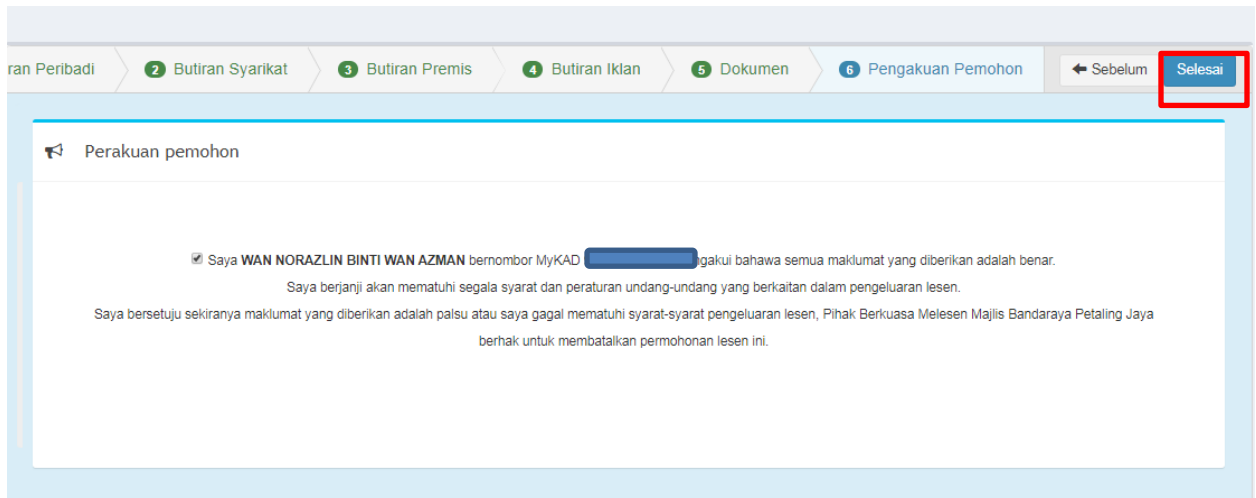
ran Peribadi 2 Butiran Syarikat 3 Butiran Premis 4 Butiran Iklan 5 Dokumen 6 Pengakuan Pemohon

Sebelum Selesai

Perakuan pemohon

Saya **WAN NORAZLIN BINTI WAN AZMAN** bernombor MyKAD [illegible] ngakui bahawa semua maklumat yang diberikan adalah benar.
Saya berjanji akan mematuhi segala syarat dan peraturan undang-undang yang berkaitan dalam pengeluaran lesen.
Saya bersetuju sekiranya maklumat yang diberikan adalah palsu atau saya gagal mematuhi syarat-syarat pengeluaran lesen, Pihak Berkuasa Melesen Majlis Bandaraya Petaling Jaya berhak untuk membatalkan permohonan lesen ini.